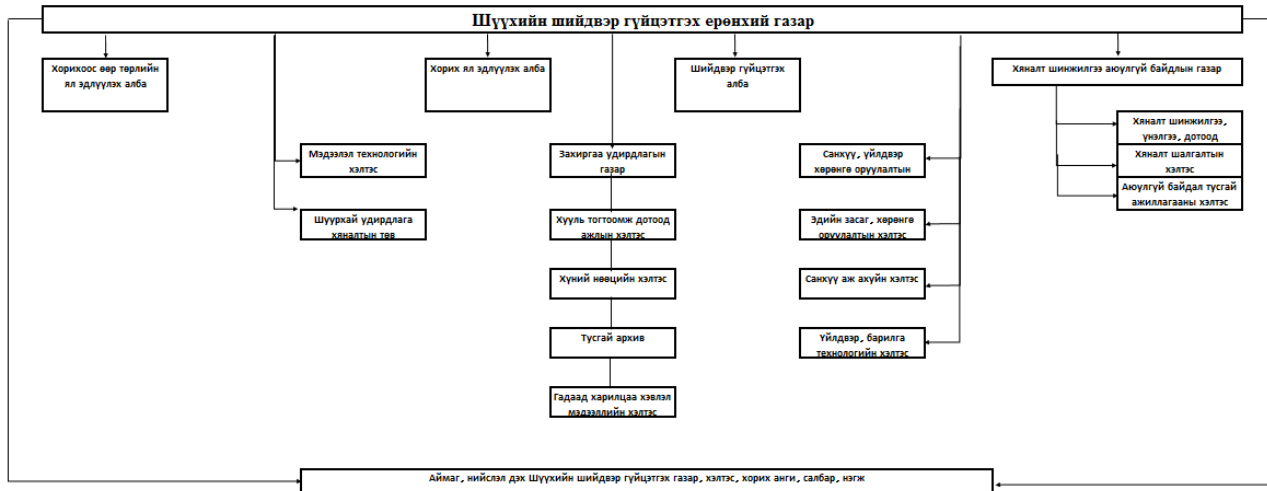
Шүүхийн шийдвэр гүйцэтгэх ерөнхий газар

Хорихоос өөр төрлийн ял эдлүүлэх алба

Хорих ял эдлүүлэх алба

Шийдвэр гүйцэтгэх алба

Хяналт шинжилгээ аюулгүй байдлын газар

Мэдээлэл технологийн хэлтэс

Шуурхай удирдлага хяналтын төв

Захиргаа удирдлагын газар

Хууль тогтоомж дотоод ажлын хэлтэс

Хүний нөөцийн хэлтэс

Тусгай архив

Гадаад харилцаа хэвлэл мэдээллийн хэлтэс

Санхүү, үйлдвэр хөрөнгө оруулалтын

Эдийн засаг, хөрөнгө оруулалтын хэлтэс

Санхүү аж ахуйн хэлтэс

Үйлдвэр, барилга технологийн хэлтэс

Хяналт шинжилгээ, үнэлгээ, дотоод

Хяналт шалгалтын хэлтэс

Аюулгүй байдал тусгай ажиллагааны хэлтэс

Аймаг, нийслэл дэх Шүүхийн шийдвэр гүйцэтгэх газар, хэлтэс, хорих анги, салбар, нэгж